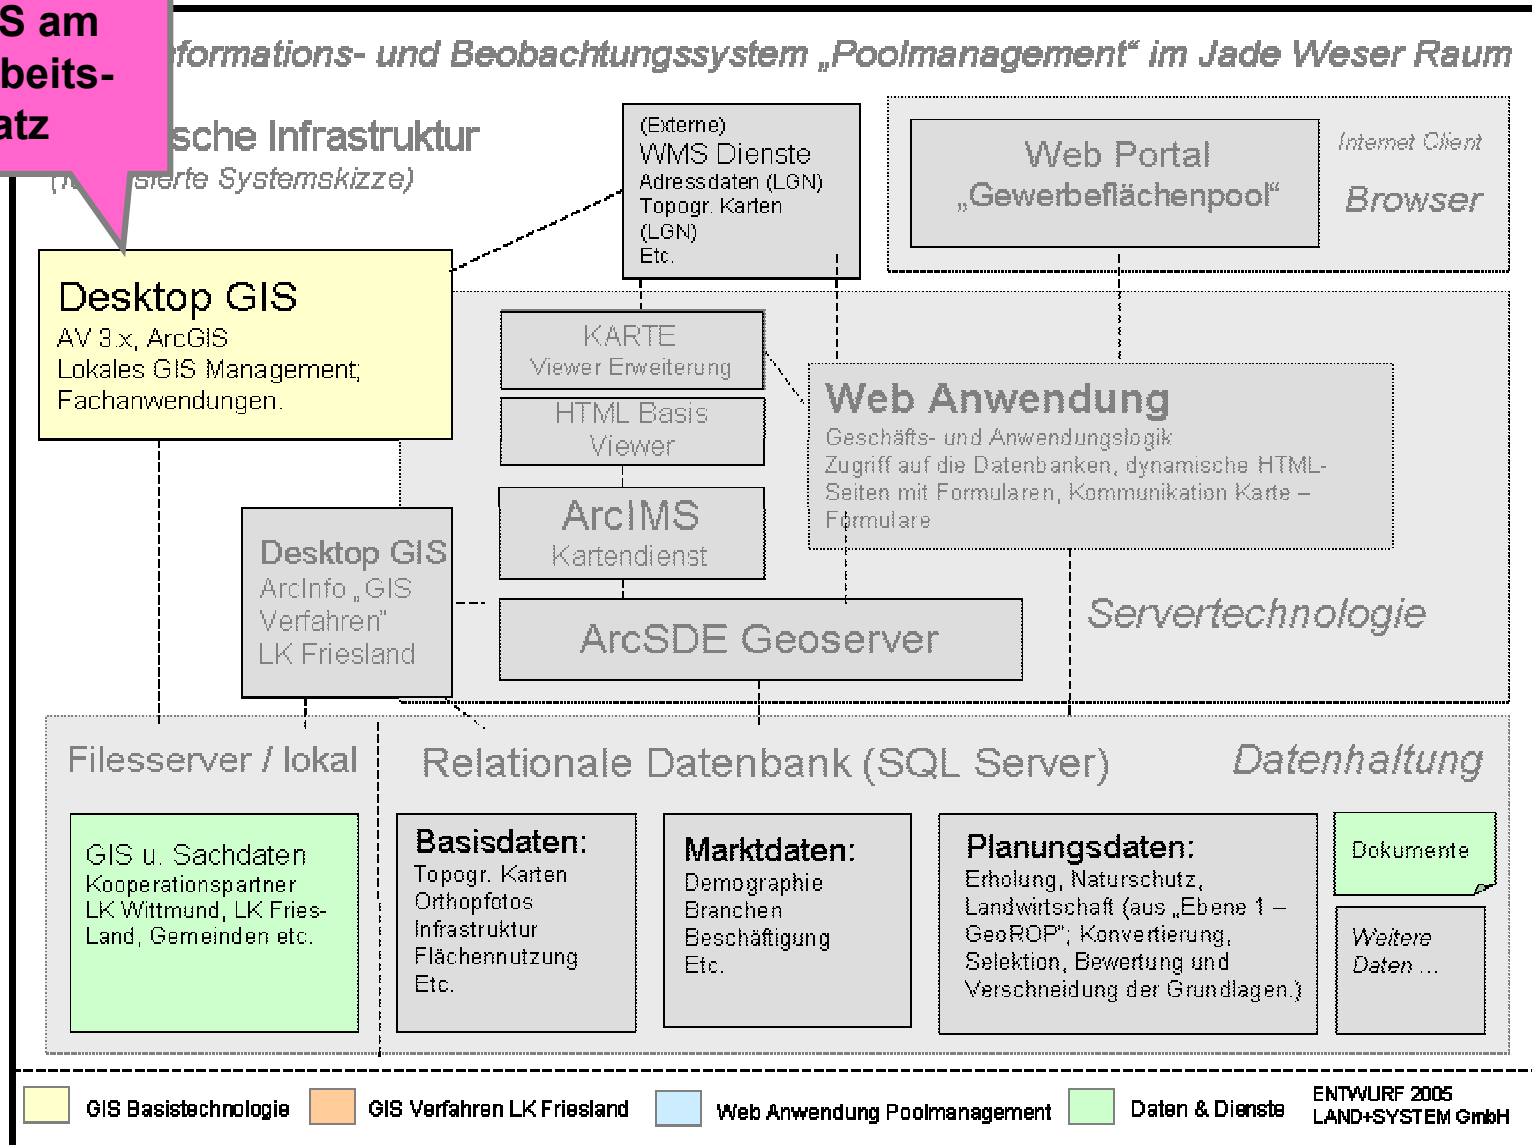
S am
beits-
atz

formations- und Beobachtungssystem „Poolmanagement" im Jade Weser Raum

sche Infrastruktur
([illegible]sierte Systemskizze)

(Externe)
WMS Dienste
Adressdaten (LGN)
Topogr. Karten
(LGN)
Etc.

Web Portal
„Gewerbeflächenpool"

Internet Client
Browser

Desktop GIS
AV 3.x, ArcGIS
Lokales GIS Management;
Fachanwendungen.

KARTE
Viewer Erweiterung

HTML Basis
Viewer

ArcIMS
Kartendienst

Web Anwendung
Geschäfts- und Anwendungslogik
Zugriff auf die Datenbanken, dynamische HTML-Seiten mit Formularen, Kommunikation Karte – Formulare

Desktop GIS
ArcInfo „GIS Verfahren"
LK Friesland

ArcSDE Geoserver

Servertechnologie

Filesserver / lokal

Relationale Datenbank (SQL Server)

Datenhaltung

GIS u. Sachdaten
Kooperationspartner
LK Wittmund, LK Fries-Land, Gemeinden etc.

Basisdaten:
Topogr. Karten
Orthopfotos
Infrastruktur
Flächennutzung
Etc.

Marktdaten:
Demographie
Branchen
Beschäftigung
Etc.

Planungsdaten:
Erholung, Naturschutz, Landwirtschaft (aus „Ebene 1 – GeoROP"; Konvertierung, Selektion, Bewertung und Verschneidung der Grundlagen.)

Dokumente

Weitere
Daten ...

GIS Basistechnologie
GIS Verfahren LK Friesland
Web Anwendung Poolmanagement
Daten & Dienste
ENTWURF 2005
LAND+SYSTEM GmbH